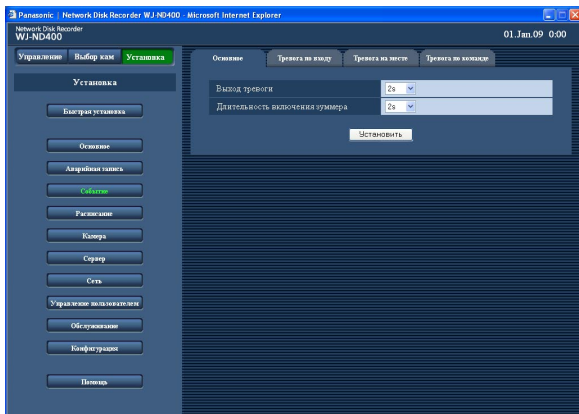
Panasonic | Network Disk Recorder WJ-ND400 - Microsoft Internet Explorer

Network Disk Recorder
WJ-ND400

01.Jan.09 0:00

Управление
Выбор кам
Установка

Установка

Быстрая установка

Основное
Аварийная запись
Событие
Расписание
Камера
Сервер
Сеть
Управление пользователем
Обслуживание
Конфигурация

Помощь

Основное
Тревога по входу
Тревога на месте
Тревога по команде

| Выход тревоги | 2s |
|---|---|
| Длительность включения зуммера | 2s |

Установить